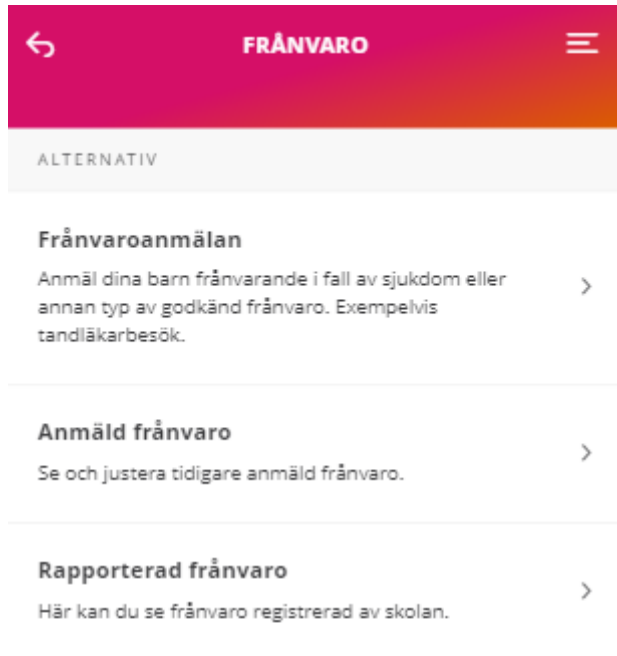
FRÅNVARO

ALTERNATIV

Frånvaroanmälan

Anmäl dina barn frånvarande i fall av sjukdom eller annan typ av godkänd frånvaro. Exempelvis tandläkarbesök.

Anmäld frånvaro

Se och justera tidigare anmäld frånvaro.

Rapporterad frånvaro

Här kan du se frånvaro registrerad av skolan.